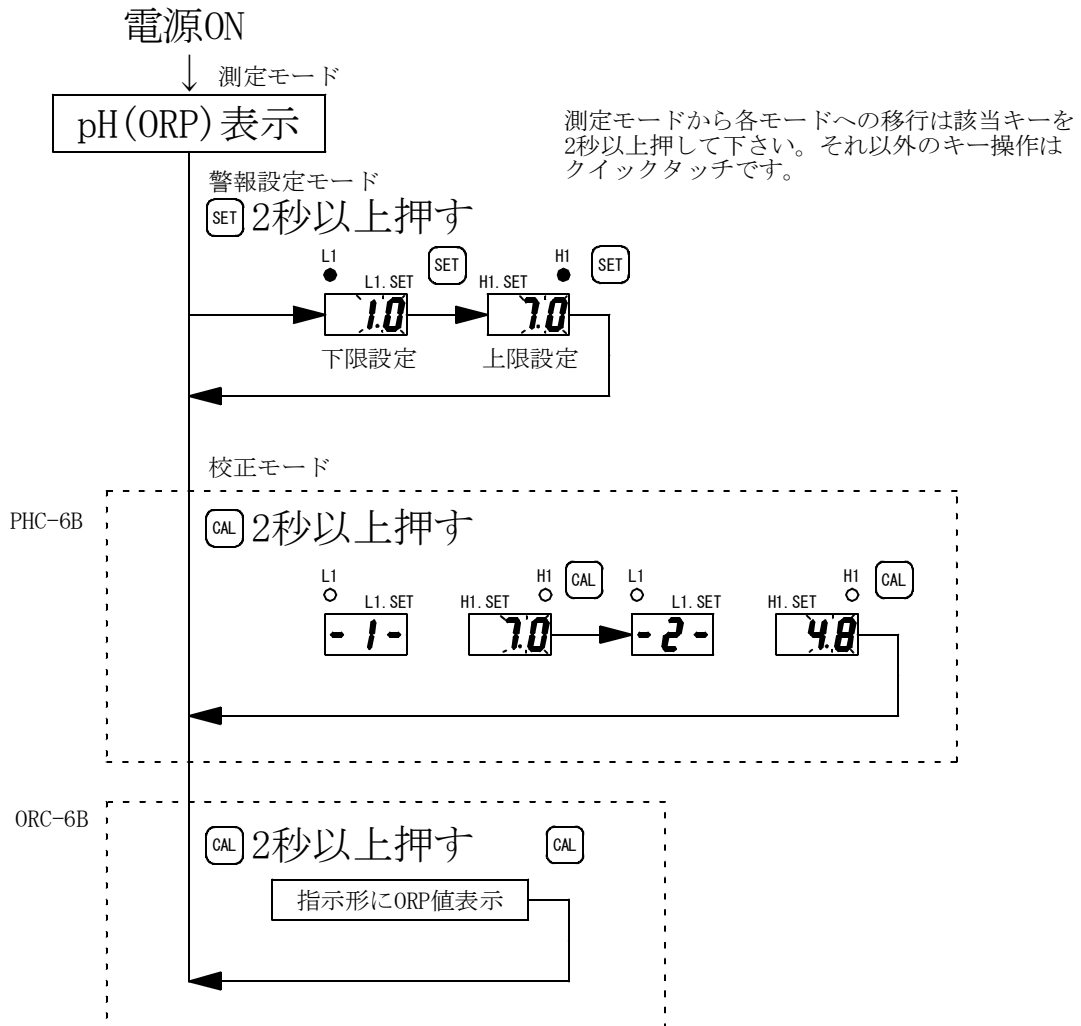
電源ON

測定モード

pH(ORP)表示

測定モードから各モードへの移行は該当キーを2秒以上押して下さい。それ以外のキー操作はクイックタッチです。

警報設定モード

SET 2秒以上押す

L1 SET H1 SET

L1.SET 1.0 H1.SET 7.0

下限設定 上限設定

校正モード

PHC-6B

CAL 2秒以上押す

L1 H1 CAL L1 H1 CAL

L1.SET - 1 - H1.SET 7.0 L1.SET - 2 - H1.SET 4.8

ORC-6B

CAL 2秒以上押す CAL

指示形にORP値表示